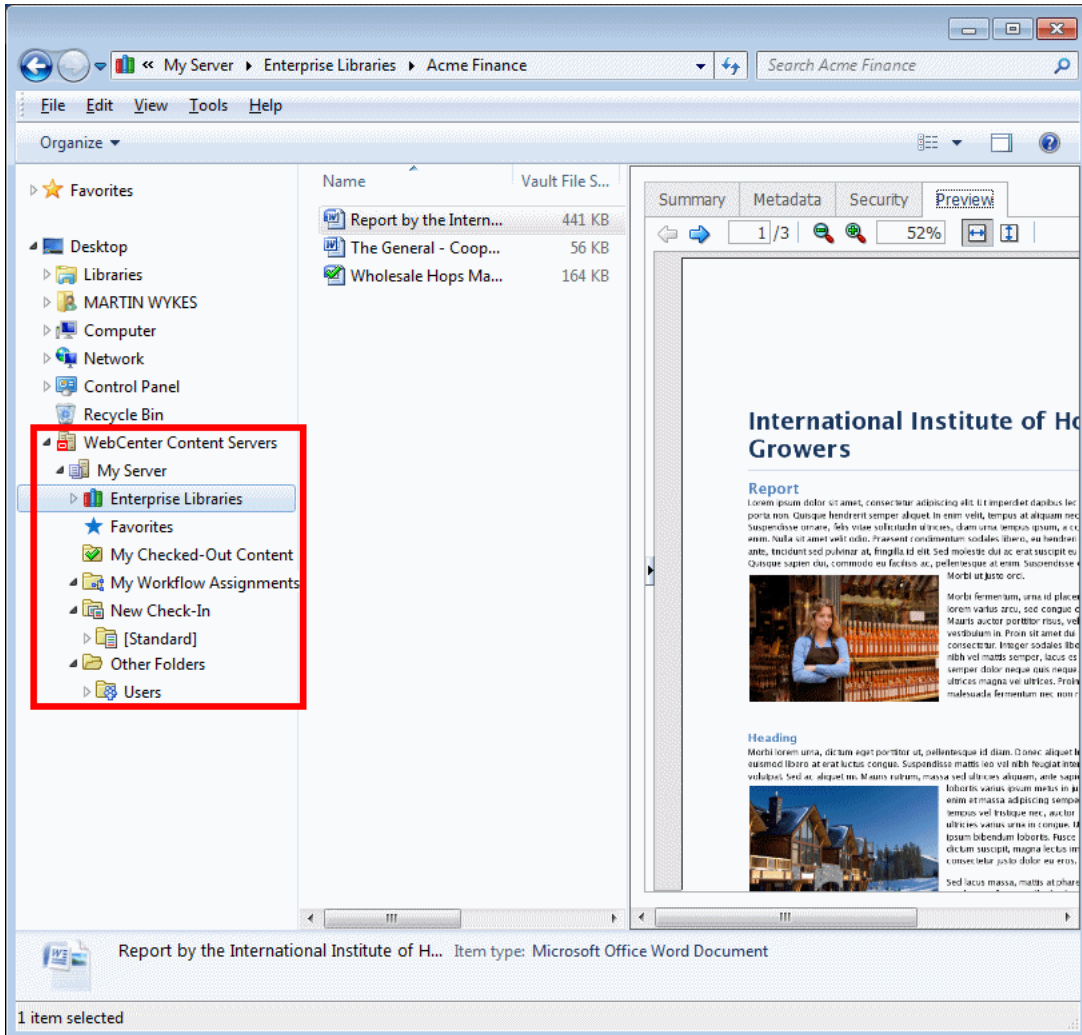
« My Server ▸ Enterprise Libraries ▸ Acme Finance

Search Acme Finance

File Edit View Tools Help

Organize ▾

Favorites

Desktop
Libraries
MARTIN WYKES
Computer
Network
Control Panel
Recycle Bin
WebCenter Content Servers
My Server
Enterprise Libraries
Favorites
My Checked-Out Content
My Workflow Assignments
New Check-In
[Standard]
Other Folders
Users

| Name | Vault File S... |
|---|---|
| Report by the Intern... | 441 KB |
| The General - Coop... | 56 KB |
| Wholesale Hops Ma... | 164 KB |

Summary Metadata Security Preview

1 /3 52%

International Institute of Ho
Growers

Report
Lorem ipsum dolor sit amet, consectetur adipiscing elit. Ut imperdiet dapibus le porta non. Quisque hendrerit semper aliquet. In enim velit, tempus at aliquam nec Suspendisse ornare, felis vitae sollicitudin ultricies, diam urna tempus ipsum, a co enim. Nulla sit amet velit odio. Praesent condimentum sodales libero, eu hendrer ante, tincidunt sed pulvinar at, fringilla id elit. Sed molestie dui ac erat suscipit eu Quisque sapien dui, commodo eu facilisis ac, pellentesque at enim. Suspendisse Morbi ut justo orci.

Morbi fermentum, urna id placer lorem varius arcu, sed congue c Mauris auctor porttitor risus, vel vestibulum in. Proin sit amet dui consectetur. Integer sodales libe nibh vel mattis semper, lacus es semper dolor neque quis neque ultricies magna vel ultrices. Proin malesuada fermentum nec non r

Heading
Morbi lorem urna, dictum eget porttitor ut, pellentesque id diam. Donec aliquet le euismod libero at erat luctus congue. Suspendisse mattis leo vel nibh feugiat inte vulutpat. Sed ac aliquet mi. Mauris rutrum, massa sed ultrices aliquam, ante sapie lobortis varius ipsum metus in ju enim et massa adipiscing sempe tempus vel tristique nec, auctor ultricies varius urna in congue. U ipsum bibendum lobortis. Fusce dictum suscipit, magna lectus im consectetur justo dolor eu eros.

Sed lacus massa, mattis at phare

Report by the International Institute of H... Item type: Microsoft Office Word Document

1 item selected